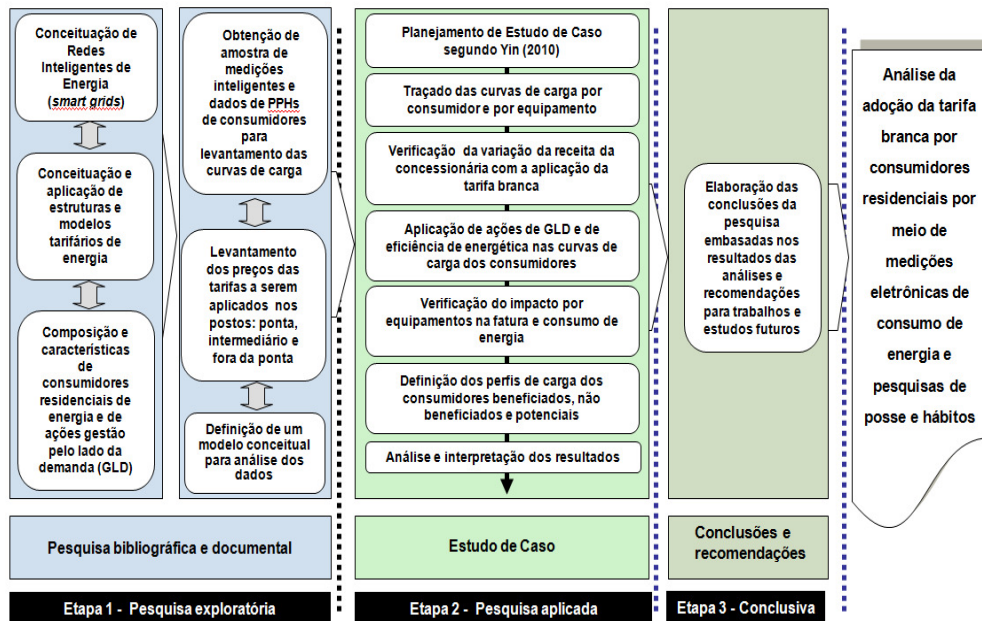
Conceituação de Redes Inteligentes de Energia (*smart grids*)

Conceituação e aplicação de estruturas e modelos tarifários de energia

Composição e características de consumidores residenciais de energia e de ações gestão pelo lado da demanda (GLD)

Obtenção de amostra de medições inteligentes e dados de PPHs de consumidores para levantamento das curvas de carga

Levantamento dos preços das tarifas a serem aplicados nos postos: ponta, intermediário e fora da ponta

Definição de um modelo conceitual para análise dos dados

Planejamento de Estudo de Caso segundo Yin (2010)

Traçado das curvas de carga por consumidor e por equipamento

Verificação da variação da receita da concessionária com a aplicação da tarifa branca

Aplicação de ações de GLD e de eficiência de energética nas curvas de carga dos consumidores

Verificação do impacto por equipamentos na fatura e consumo de energia

Definição dos perfis de carga dos consumidores beneficiados, não beneficiados e potenciais

Análise e interpretação dos resultados

Elaboração das conclusões da pesquisa embasadas nos resultados das análises e recomendações para trabalhos e estudos futuros

Análise da adoção da tarifa branca por consumidores residenciais por meio de medições eletrônicas de consumo de energia e pesquisas de posse e hábitos

Pesquisa bibliográfica e documental

Estudo de Caso

Conclusões e recomendações

Etapa 1 - Pesquisa exploratória

Etapa 2 - Pesquisa aplicada

Etapa 3 - Conclusiva